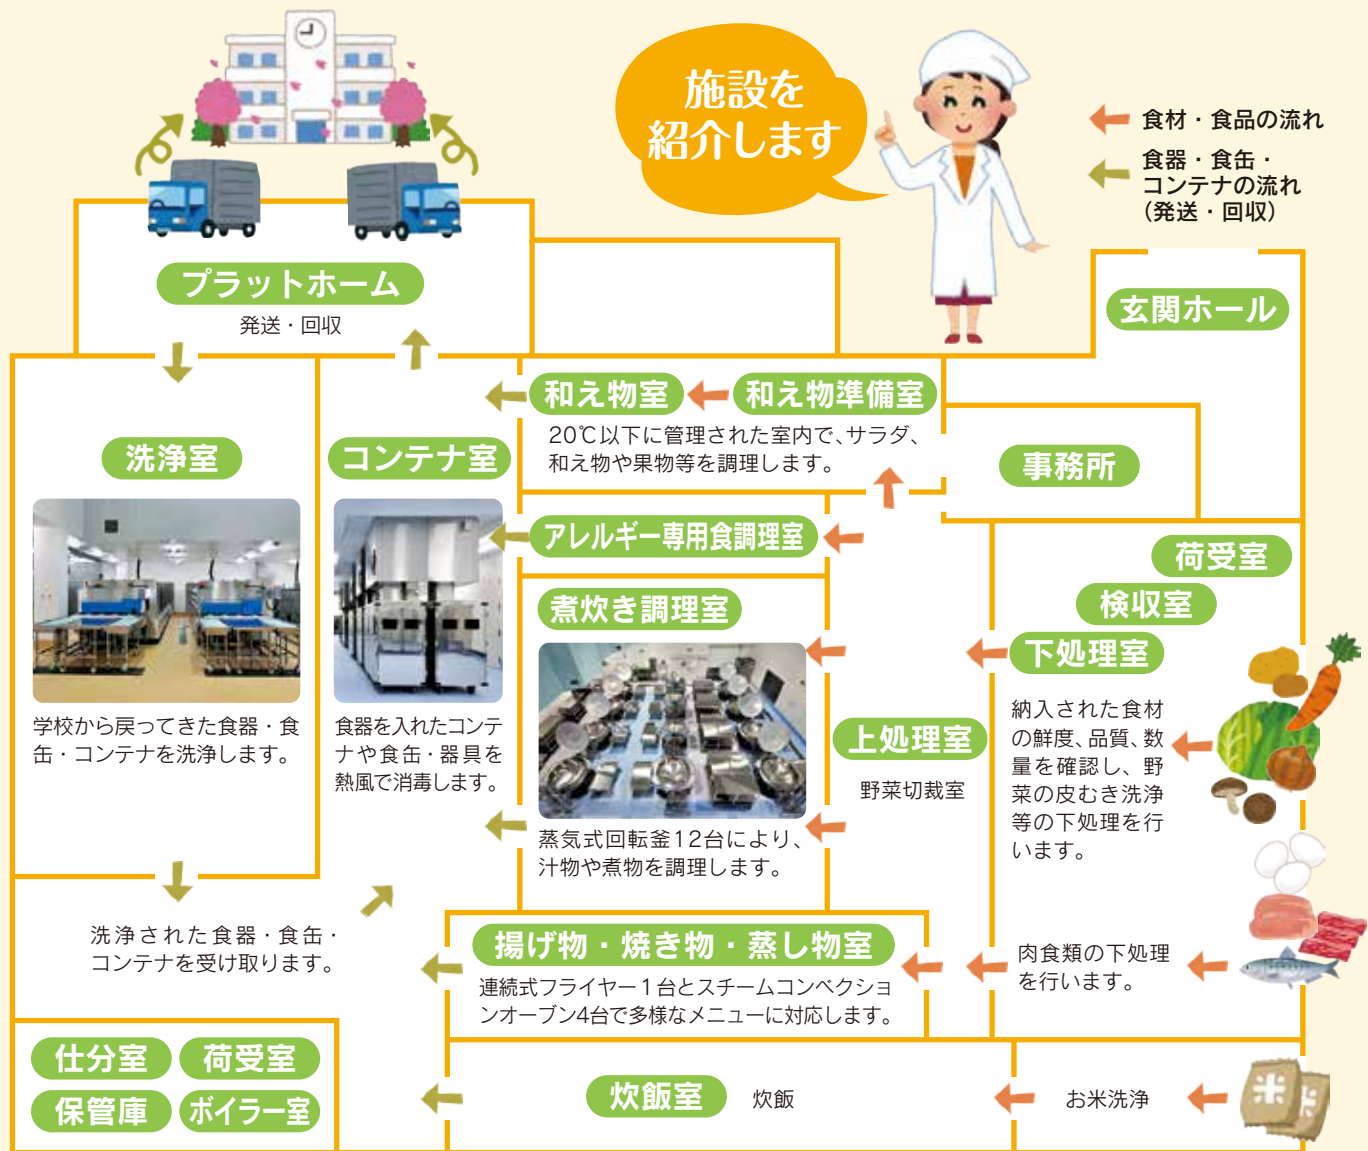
施設を紹介します

食材・食品の流れ
食器・食缶・コンテナの流れ（発送・回収）

プラットホーム
発送・回収

玄関ホール

和え物室
和え物準備室
20℃以下に管理された室内で、サラダ、和え物や果物等を調理します。

事務所

洗浄室
学校から戻ってきた食器・食缶・コンテナを洗浄します。

コンテナ室
食器を入れたコンテナや食缶・器具を熱風で消毒します。

アレルギー専用食調理室

煮炊き調理室
蒸気式回転釜12台により、汁物や煮物を調理します。

荷受室
検収室
下処理室
納入された食材の鮮度、品質、数量を確認し、野菜の皮むき洗浄等の下処理を行います。

上処理室
野菜切裁室

洗浄された食器・食缶・コンテナを受け取ります。

揚げ物・焼き物・蒸し物室
連続式フライヤー１台とスチームコンベクションオーブン4台で多様なメニューに対応します。

肉食類の下処理を行います。

仕分室
荷受室
保管庫
ボイラー室

炊飯室
炊飯

お米洗浄

米